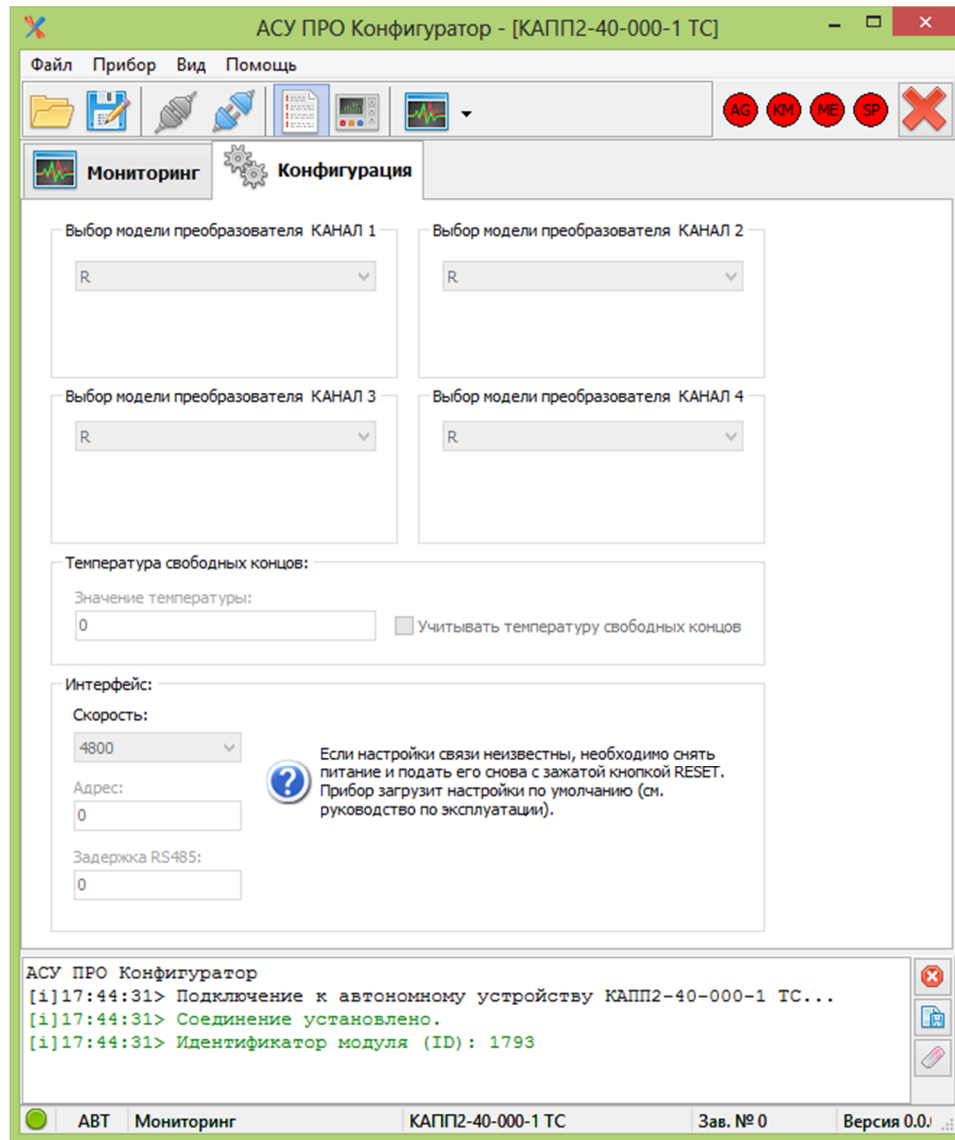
АСУ ПРО Конфигуратор - [КАПП2-40-000-1 ТС]

Файл Прибор Вид Помощь

AG KM ME SP

Мониторинг Конфигурация

Выбор модели преобразователя КАНАЛ 1
R

Выбор модели преобразователя КАНАЛ 2
R

Выбор модели преобразователя КАНАЛ 3
R

Выбор модели преобразователя КАНАЛ 4
R

Температура свободных концов:
Значение температуры:
0
Учитывать температуру свободных концов

Интерфейс:
Скорость:
4800
Адрес:
0
Задержка RS485:
0

Если настройки связи неизвестны, необходимо снять питание и подать его снова с зажатой кнопкой RESET. Прибор загрузит настройки по умолчанию (см. руководство по эксплуатации).

АСУ ПРО Конфигуратор
[i]17:44:31> Подключение к автономному устройству КАПП2-40-000-1 ТС...
[i]17:44:31> Соединение установлено.
[i]17:44:31> Идентификатор модуля (ID): 1793

АВТ Мониторинг КАПП2-40-000-1 ТС Зав. № 0 Версия 0.0.